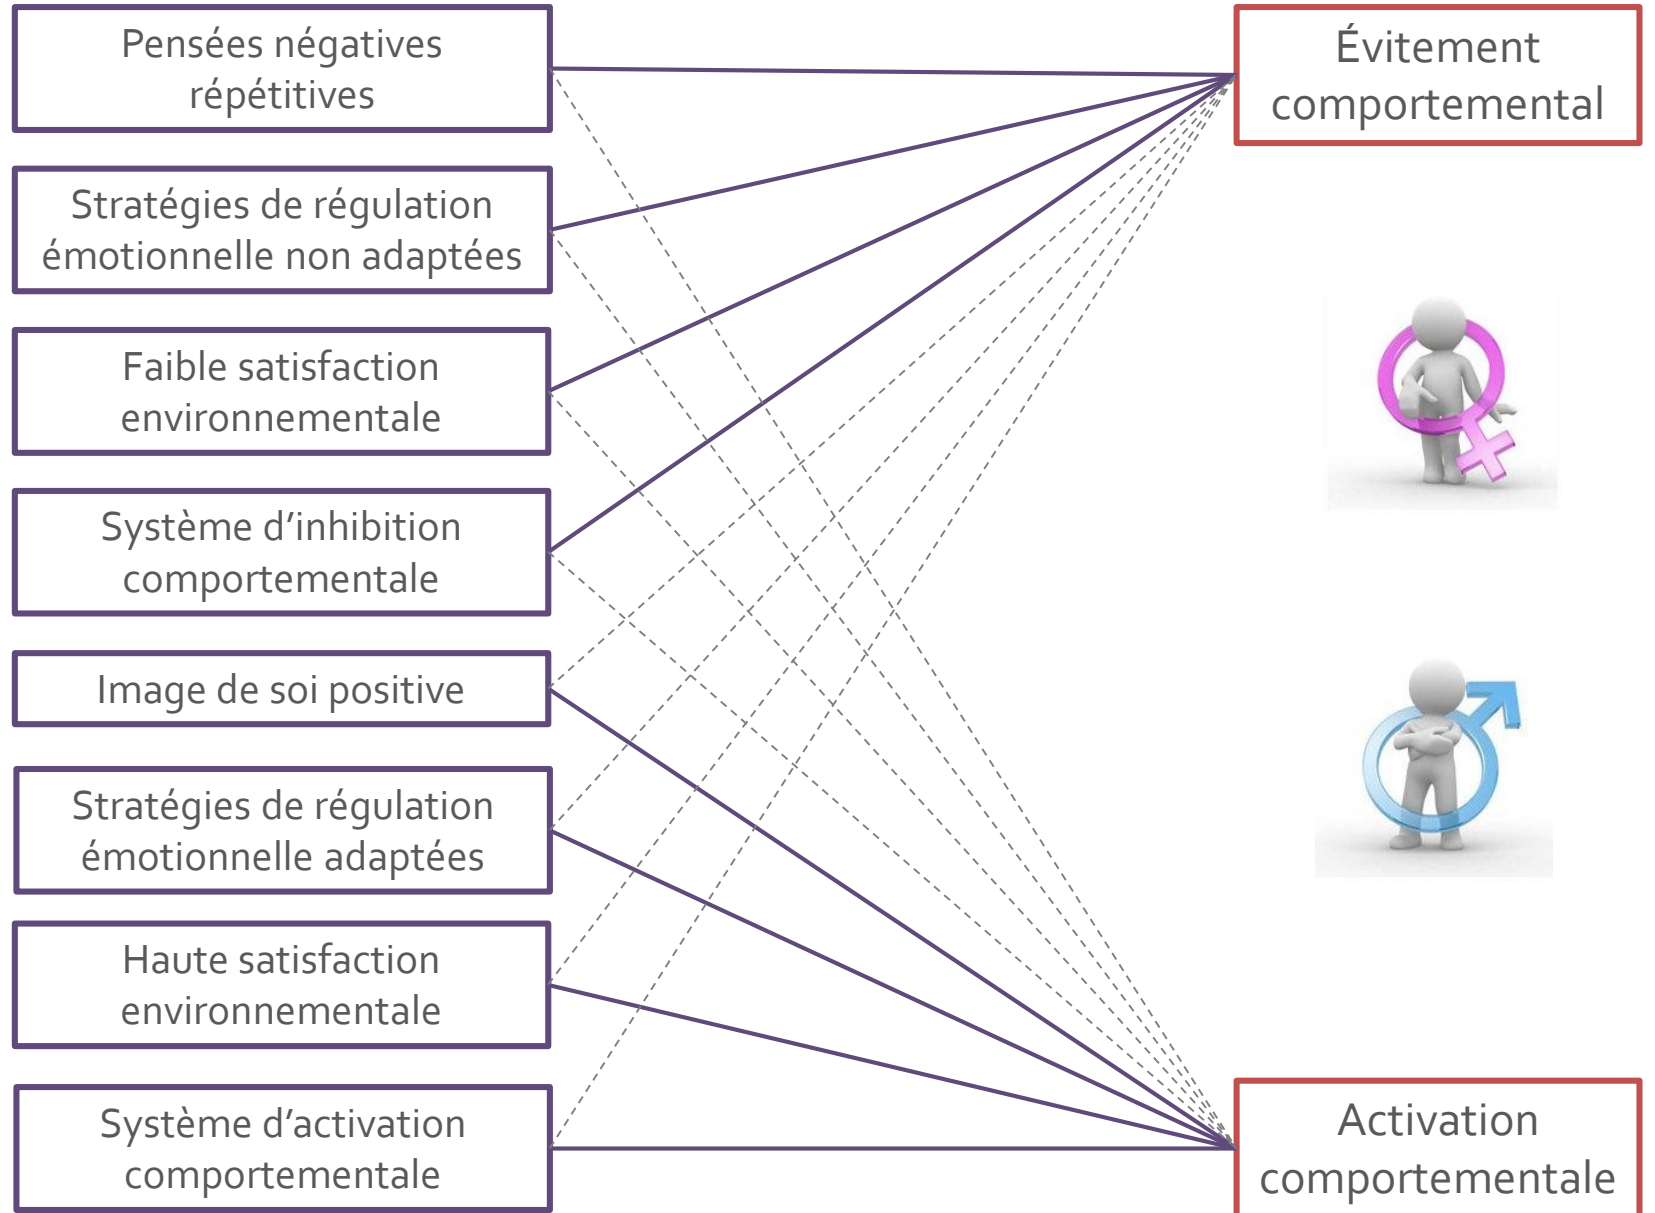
Pensées négatives répétitives

Stratégies de régulation émotionnelle non adaptées

Faible satisfaction environnementale

Système d'inhibition comportementale

Image de soi positive

Stratégies de régulation émotionnelle adaptées

Haute satisfaction environnementale

Système d'activation comportementale

Évitement comportemental

Activation comportementale